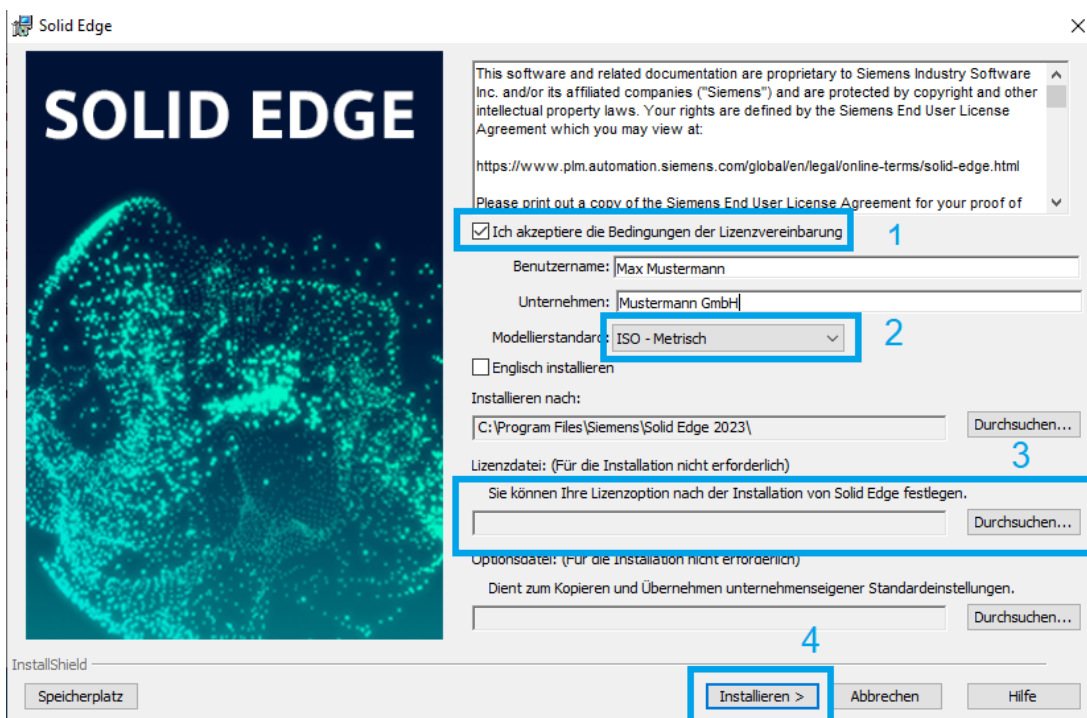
Solid Edge

SOLID EDGE

This software and related documentation are proprietary to Siemens Industry Software Inc. and/or its affiliated companies ("Siemens") and are protected by copyright and other intellectual property laws. Your rights are defined by the Siemens End User License Agreement which you may view at:

https://www.plm.automation.siemens.com/global/en/legal/online-terms/solid-edge.html

Please print out a copy of the Siemens End User License Agreement for your proof of

Ich akzeptiere die Bedingungen der Lizenzvereinbarung

1

Benutzername: Max Mustermann

Unternehmen: Mustermann GmbH

Modellierstandard: ISO - Metrisch

2

Englisch installieren

Installieren nach:

C:\Program Files\Siemens\Solid Edge 2023\

Durchsuchen...

Lizenzdatei: (Für die Installation nicht erforderlich)

3

Sie können Ihre Lizenzoption nach der Installation von Solid Edge festlegen.

Durchsuchen...

Optionsdatei: (Für die Installation nicht erforderlich)

Dient zum Kopieren und Übernehmen unternehmenseigener Standardeinstellungen.

Durchsuchen...

4

InstallShield

Speicherplatz

Installieren >

Abbrechen

Hilfe